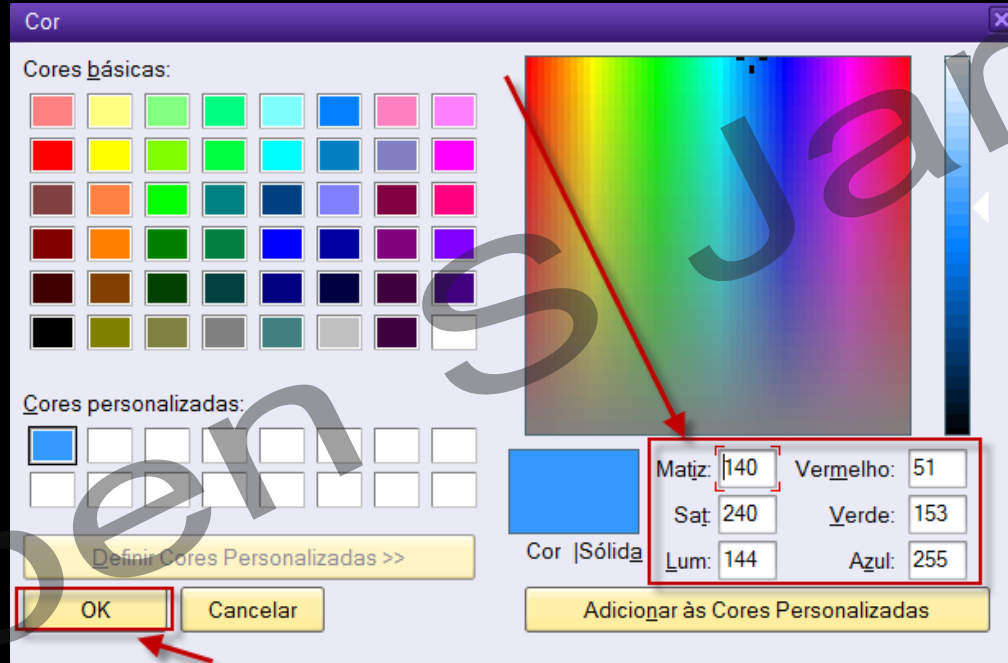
Cor

Cores básicas:

Cores personalizadas:

Definir Cores Personalizadas >>

OK

Cancelar

Cor |Sólida

Matiz: 140

Sat: 240

Lum: 144

Vermelho: 51

Verde: 153

Azul: 255

Adicionar às Cores Personalizadas

Jen S Jan